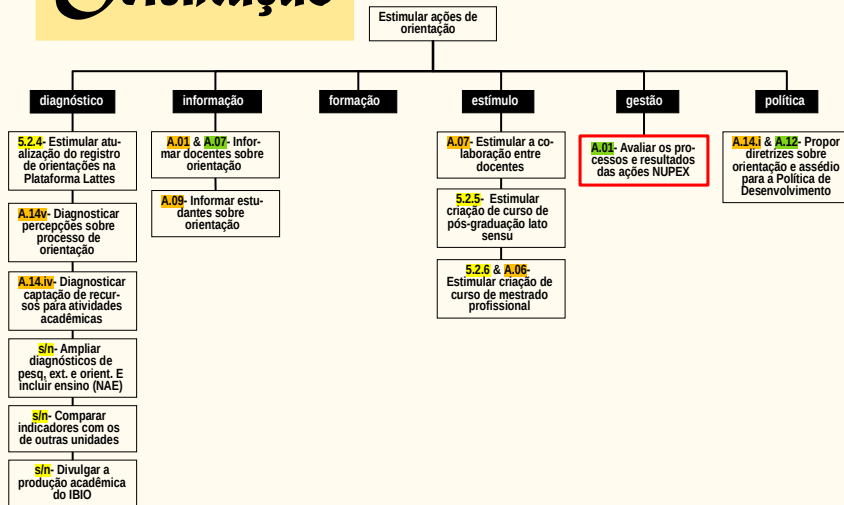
Orientação

Estimular ações de orientação

diagnóstico

5.2.4- Estimular atualização do registro de orientações na Plataforma Lattes

A.14v- Diagnosticar percepções sobre processo de orientação

A.14.iv- Diagnosticar captação de recursos para atividades acadêmicas

s/n- Ampliar diagnósticos de pesq, ext. e orient. E incluir ensino (NAE)

s/n- Comparar indicadores com os de outras unidades

s/n- Divulgar a produção acadêmica do IBIO

informação

A.01 & A.07- Informar docentes sobre orientação

A.09- Informar estudantes sobre orientação

formação

estímulo

A.07- Estimular a colaboração entre docentes

5.2.5- Estimular criação de curso de pós-graduação lato sensu

5.2.6 & A.06- Estimular criação de curso de mestrado profissional

gestão

A.01- Avaliar os processos e resultados das ações NUPEX

política

A.14.i & A.12- Propor diretrizes sobre orientação e assédio para a Política de Desenvolvimento